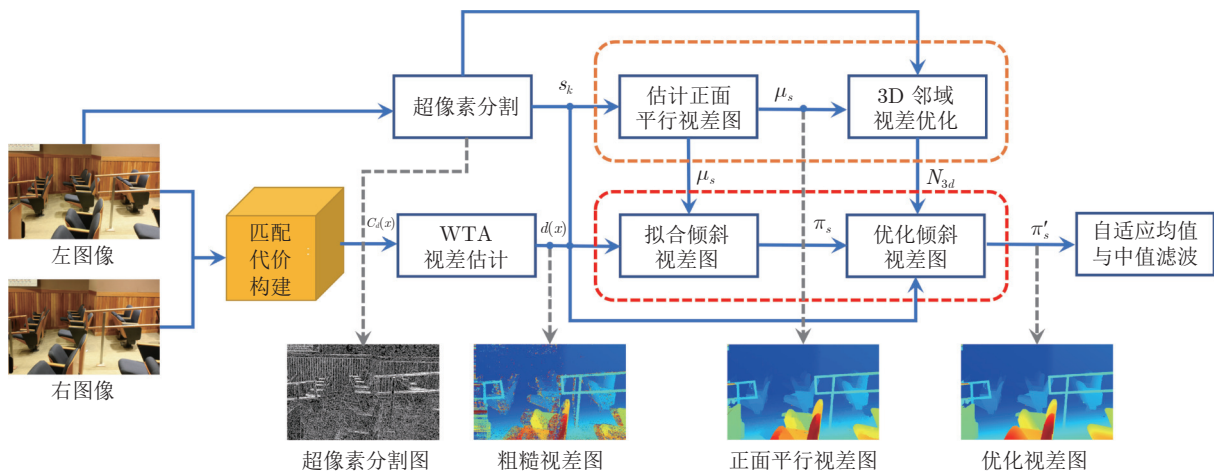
超像素分割

$s_k$

估计正面平行视差图

$\mu_s$

3D 邻域视差优化

$\mu_s$

$N_{3d}$

左图像

匹配代价构建

$C_d(x)$

WTA 视差估计

$d(x)$

拟合倾斜视差图

$\pi_s$

优化倾斜视差图

$\pi'_s$

自适应均值与中值滤波

右图像

超像素分割图

粗糙视差图

正面平行视差图

优化视差图